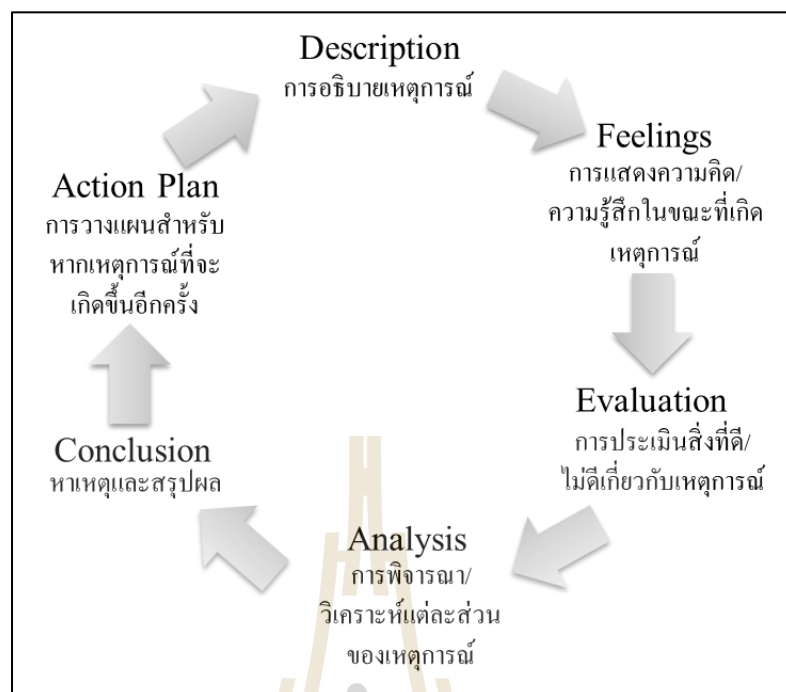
Description
การอธิบายเหตุการณ์

Feelings
การแสดงความคิด/ความรู้สึกในขณะที่เกิดเหตุการณ์

Evaluation
การประเมินสิ่งที่ดี/ไม่ดีเกี่ยวกับเหตุการณ์

Analysis
การพิจารณา/วิเคราะห์แต่ละส่วนของเหตุการณ์

Conclusion
หาเหตุและสรุปผล

Action Plan
การวางแผนสำหรับหากเหตุการณ์ที่จะเกิดขึ้นอีกครั้ง